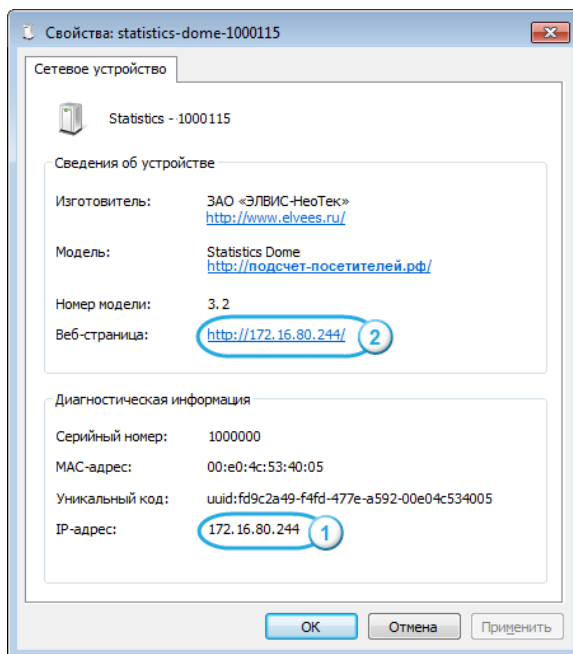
Свойства: statistics-dome-1000115

Сетевое устройство

Statistics - 1000115

Сведения об устройстве

Изготовитель: ЗАО «ЭЛВИС-НеоТек»
http://www.elvees.ru/

Модель: Statistics Dome
http://подсчет-посетителей.рф/

Номер модели: 3.2

Веб-страница: http://172.16.80.244/ 2

Диагностическая информация

Серийный номер: 1000000

MAC-адрес: 00:e0:4c:53:40:05

Уникальный код: uuid:fd9c2a49-f4fd-477e-a592-00e04c534005

IP-адрес: 172.16.80.244 1

OK Отмена Применить